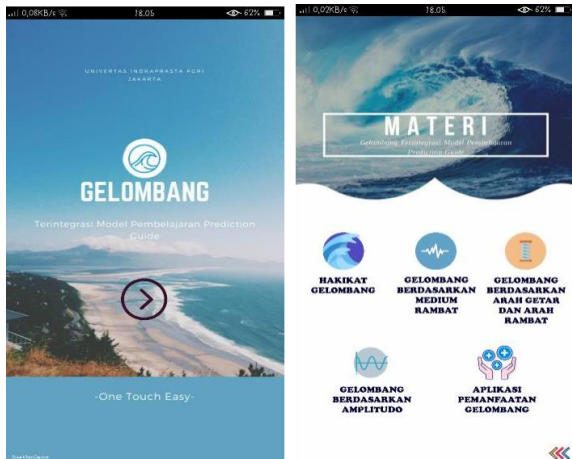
0,08KB/s 18.05 62%

UNIVERTAS INDRAPRASTA PGRI JAKARTA

GELOMBANG

Terintegrasi Model Pembelajaran Prediction Guide

-One Touch Easy-

0,02KB/s 18.05 62%

MATERI

Gelombang Terintegrasi Model Pembelajaran Prediction Guide

HAKIKAT GELOMBANG

GELOMBANG BERDASARKAN MEDIUM RAMBAT

GELOMBANG BERDASARKAN ARAH GETAR DAN ARAH RAMBAT

GELOMBANG BERDASARKAN AMPLITUDO

APLIKASI PEMANFAATAN GELOMBANG